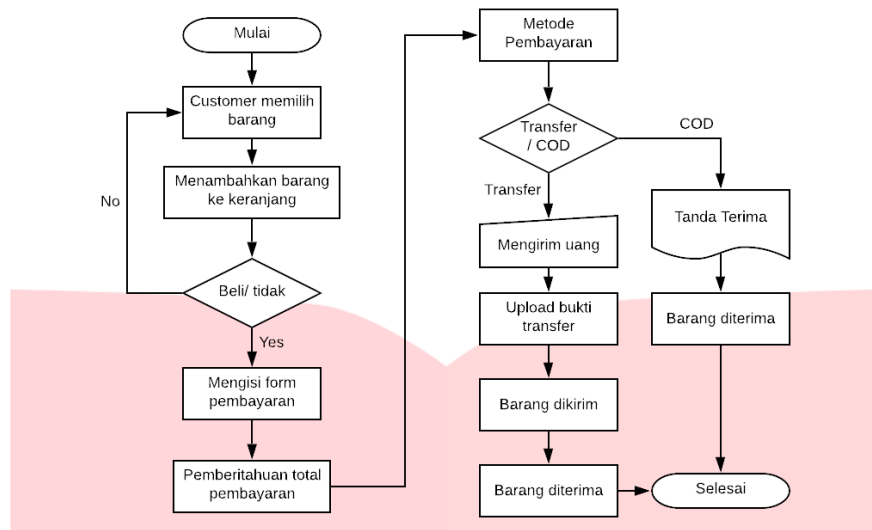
Mulai

Customer memilih barang

Menambahkan barang ke keranjang

No

Beli/ tidak

Yes

Mengisi form pembayaran

Pemberitahuan total pembayaran

Metode Pembayaran

Transfer / COD

COD

Transfer

Tanda Terima

Mengirim uang

Upload bukti transfer

Barang diterima

Barang dikirim

Barang diterima

Selesai